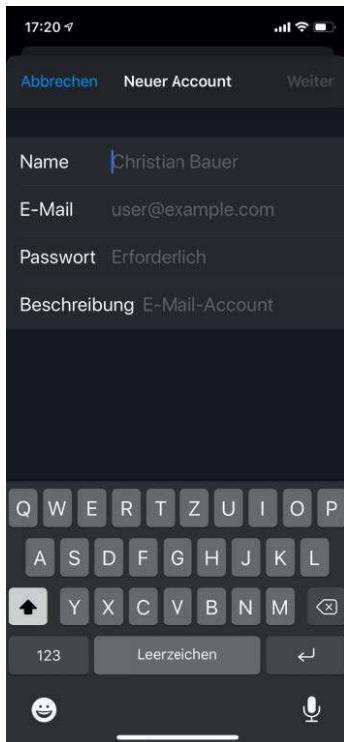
17:20

Abbrechen Neuer Account Weiter

Name Christian Bauer

E-Mail user@example.com

Passwort Erforderlich

Beschreibung E-Mail-Account

Q W E R T Z U I O P

A S D F G H J K L

Y X C V B N M

123 Leerzeichen